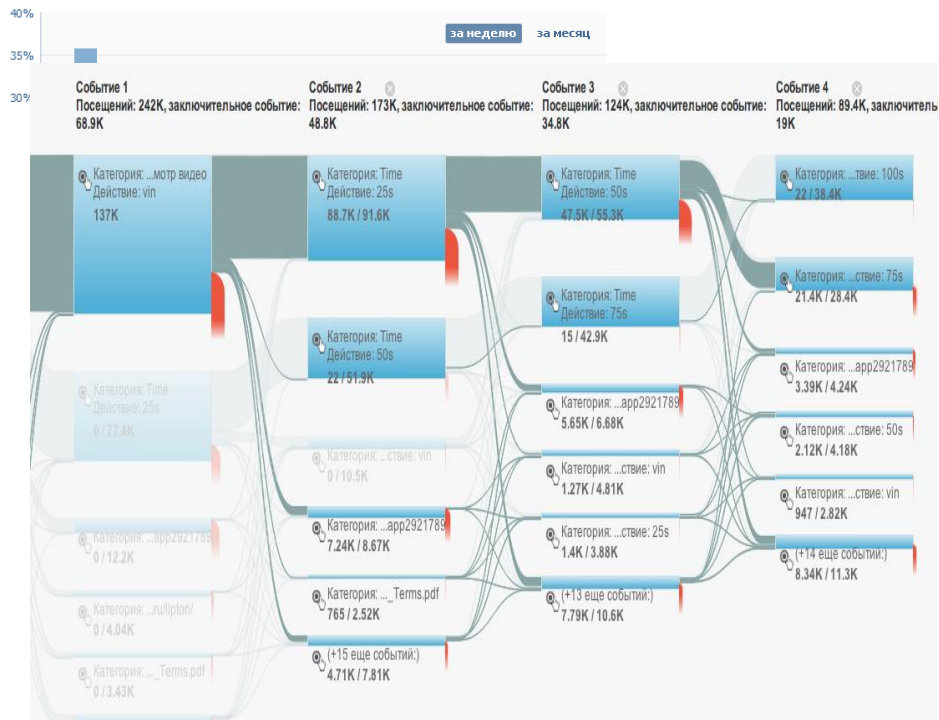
40%
35%
30%
за неделю
за месяц

Событие 1
Посещений: 242K, заключительное событие: 68.9K

Категория: ...мотр видео
Действие: vin
137K

Категория: Time
Действие: 25s
0 / 77.4K

Категория: ...app2921789
0 / 12.2K

Категория: ...ru/lipton/
0 / 4.04K

Категория: ..._Terms.pdf
0 / 3.43K

Событие 2
Посещений: 173K, заключительное событие: 48.8K

Категория: Time
Действие: 25s
88.7K / 91.6K

Категория: Time
Действие: 50s
22 / 51.9K

Категория: ...ствие: vin
0 / 10.5K

Категория: ...app2921789
7.24K / 8.67K

Категория: ..._Terms.pdf
765 / 2.52K

(+15 еще событий:)
4.71K / 7.81K

Событие 3
Посещений: 124K, заключительное событие: 34.8K

Категория: Time
Действие: 50s
47.5K / 55.3K

Категория: Time
Действие: 75s
15 / 42.9K

Категория: ...app2921789
5.65K / 6.68K

Категория: ...ствие: vin
1.27K / 4.81K

Категория: ...ствие: 25s
1.4K / 3.88K

(+13 еще событий:)
7.79K / 10.6K

Событие 4
Посещений: 89.4K, заключительное событие: 19K

Категория: ...твие: 100s
22 / 38.4K

Категория: ...ствие: 75s
21.4K / 28.4K

Категория: ...app2921789
3.39K / 4.24K

Категория: ...ствие: 50s
2.12K / 4.18K

Категория: ...ствие: vin
947 / 2.82K

(+14 еще событий:)
8.34K / 11.3K